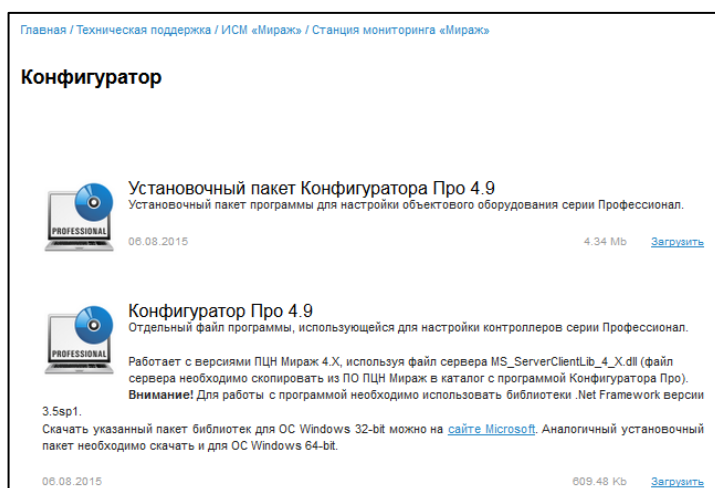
Главная / Техническая поддержка / ИСМ «Мираж» / Станция мониторинга «Мираж»

Конфигуратор

PROFESSIONAL

Установочный пакет Конфигуратора Про 4.9
Установочный пакет программы для настройки объектового оборудования серии Профессионал.

06.08.2015

4.34 Mb

Загрузить

PROFESSIONAL

Конфигуратор Про 4.9
Отдельный файл программы, использующейся для настройки контроллеров серии Профессионал.

Работает с версиями ПЦН Мираж 4.X, используя файл сервера MS_ServerClientLib_4_X.dll (файл сервера необходимо скопировать из ПО ПЦН Мираж в каталог с программой Конфигуратора Про).
Внимание! Для работы с программой необходимо использовать библиотеки .Net Framework версии 3.5sp1.
Скачать указанный пакет библиотек для ОС Windows 32-bit можно на сайте Microsoft. Аналогичный установочный пакет необходимо скачать и для ОС Windows 64-bit.

06.08.2015

609.48 Kb

Загрузить